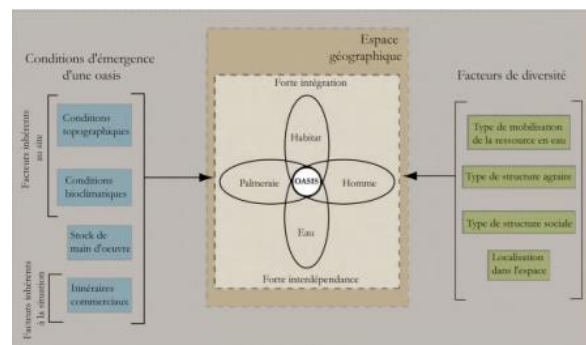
Conditions d'émergence d'une oasis

Facteurs inhérents au site

Conditions topographiques

Conditions bioclimatiques

Stock de main d'oeuvre

Facteurs inhérents à la situation

Itinéraires commerciaux

Espace géographique

Forte intégration

Habitat

Palmeraie

OASIS

Homme

Eau

Forte interdépendance

Facteurs de diversité

Type de mobilisation de la ressource en eau

Type de structure agraire

Type de structure sociale

Localisation dans l'espace